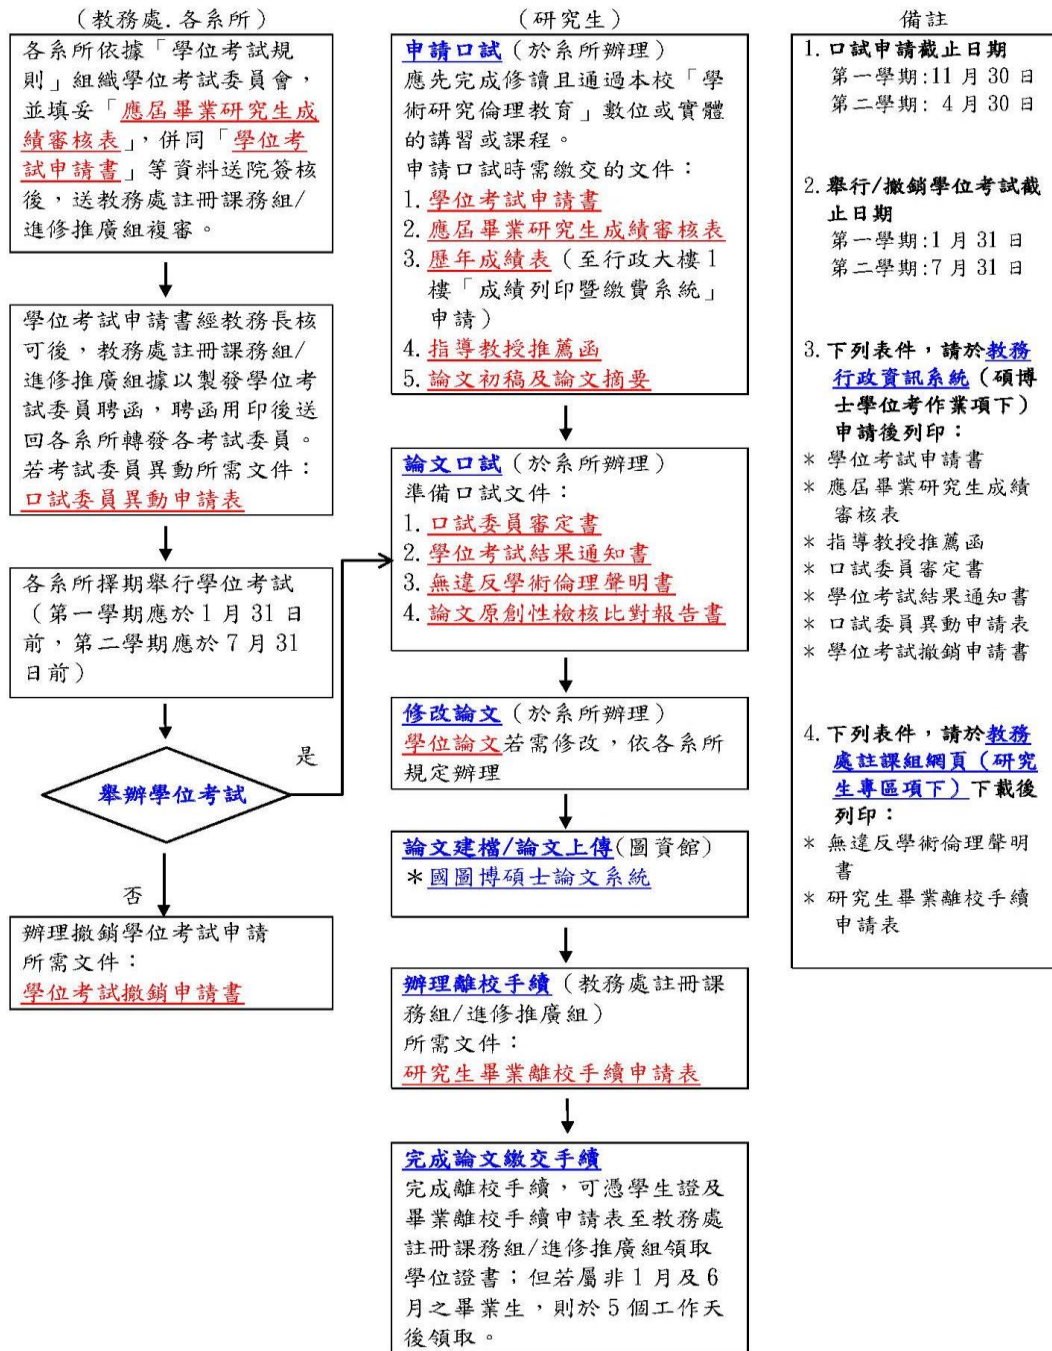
（教務處.各系所）

各系所依據「學位考試規則」組織學位考試委員會，並填妥「應屆畢業研究生成績審核表」，併同「學位考試申請書」等資料送院簽核後，送教務處註冊課務組/進修推廣組複審。

學位考試申請書經教務長核可後，教務處註冊課務組/進修推廣組據以製發學位考試委員聘函，聘函用印後送回各系所轉發各考試委員。若考試委員異動所需文件：口試委員異動申請表

各系所擇期舉行學位考試（第一學期應於 1 月 31 日前，第二學期應於 7 月 31 日前）

舉辦學位考試

是

否

辦理撤銷學位考試申請所需文件：學位考試撤銷申請書

（研究生）

申請口試（於系所辦理）
應先完成修讀且通過本校「學術研究倫理教育」數位或實體的講習或課程。
申請口試時需繳交的文件：
1. 學位考試申請書
2. 應屆畢業研究生成績審核表
3. 歷年成績表（至行政大樓 1 樓「成績列印暨繳費系統」申請）
4. 指導教授推薦函
5. 論文初稿及論文摘要

論文口試（於系所辦理）
準備口試文件：
1. 口試委員審定書
2. 學位考試結果通知書
3. 無違反學術倫理聲明書
4. 論文原創性檢核比對報告書

修改論文（於系所辦理）
學位論文若需修改，依各系所規定辦理

論文建檔/論文上傳(圖資館)
*國圖博碩士論文系統

辦理離校手續（教務處註冊課務組/進修推廣組）
所需文件：
研究生畢業離校手續申請表

完成論文繳交手續
完成離校手續，可憑學生證及畢業離校手續申請表至教務處註冊課務組/進修推廣組領取學位證書；但若屬非 1 月及 6 月之畢業生，則於 5 個工作天後領取。

備註

1. 口試申請截止日期
第一學期:11 月 30 日
第二學期: 4 月 30 日

2. 舉行/撤銷學位考試截止日期
第一學期:1 月 31 日
第二學期:7 月 31 日

3. 下列表件，請於教務行政資訊系統（碩博士學位考作業項下）申請後列印：
* 學位考試申請書
* 應屆畢業研究生成績審核表
* 指導教授推薦函
* 口試委員審定書
* 學位考試結果通知書
* 口試委員異動申請表
* 學位考試撤銷申請書

4. 下列表件，請於教務處註課組網頁（研究生專區項下）下載後列印：
* 無違反學術倫理聲明書
* 研究生畢業離校手續申請表